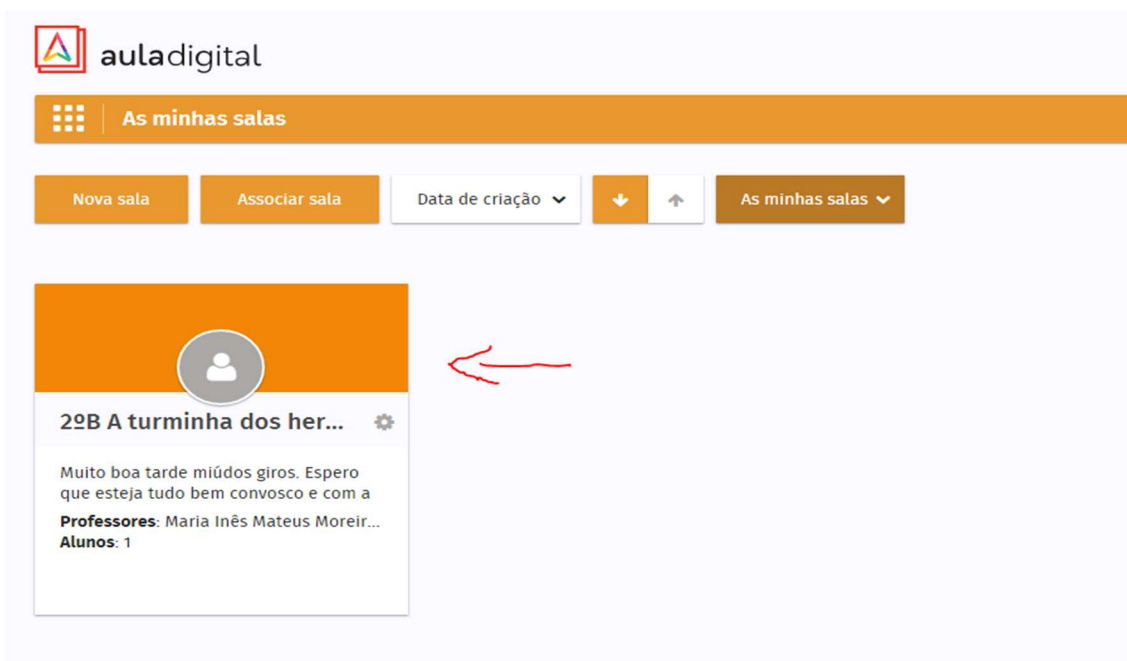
auladigital

As minhas salas

Nova sala

Associar sala

Data de criação

As minhas salas

2ºB A turminha dos her...

Muito boa tarde miúdos giros. Espero que esteja tudo bem convosco e com a

**Professores**: Maria Inês Mateus Moreir...
**Alunos**: 1